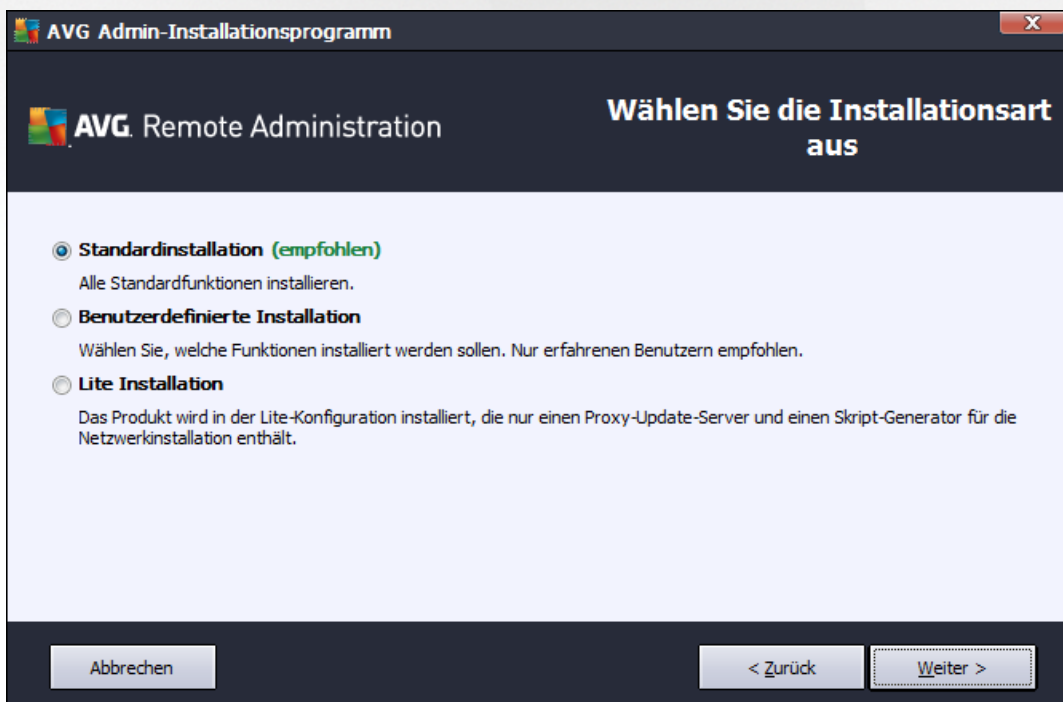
AVG Admin-Installationsprogramm

X

AVG. Remote Administration

Wählen Sie die Installationsart aus

Standardinstallation (empfohlen)

Alle Standardfunktionen installieren.

Benutzerdefinierte Installation

Wählen Sie, welche Funktionen installiert werden sollen. Nur erfahrenen Benutzern empfohlen.

Lite Installation

Das Produkt wird in der Lite-Konfiguration installiert, die nur einen Proxy-Update-Server und einen Skript-Generator für die Netzwerkinstallation enthält.

Abbrechen

< Zurück

Weiter >